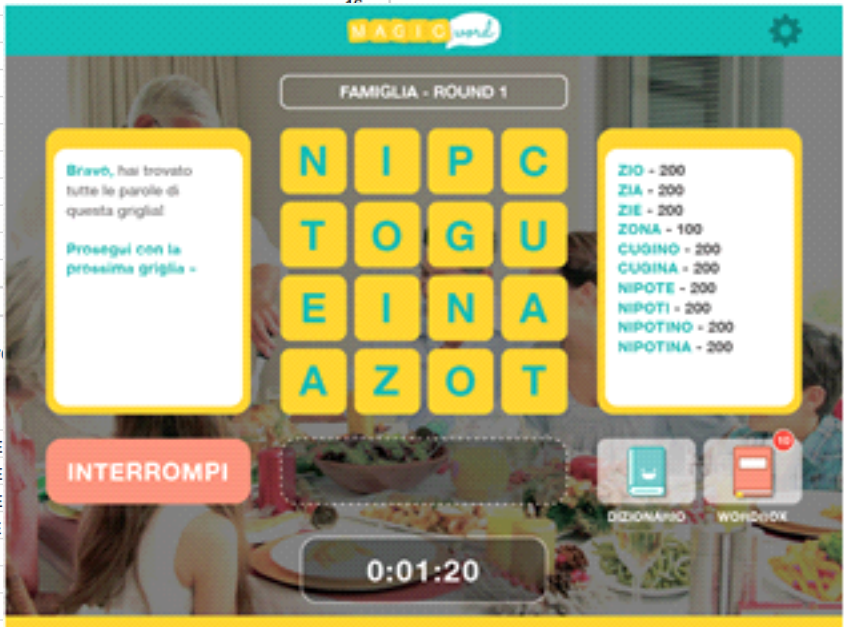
MAGIC word

FAMIGLIA - ROUND 1

Bravo, hai trovato tutte le parole di questa griglia!

Prosegui con la prossima griglia »

| N | I | P | C |
|---|---|---|---|
| T | O | G | U |
| E | I | N | A |
| A | Z | O | T |

ZIO - 200
ZIA - 200
ZIE - 200
ZONA - 100
CUGINO - 200
CUGINA - 200
NIPOTE - 200
NIPOTI - 200
NIPOTINO - 200
NIPOTINA - 200

INTERROMPI

10

DIZIONARIO

WORDBOOK

0:01:20